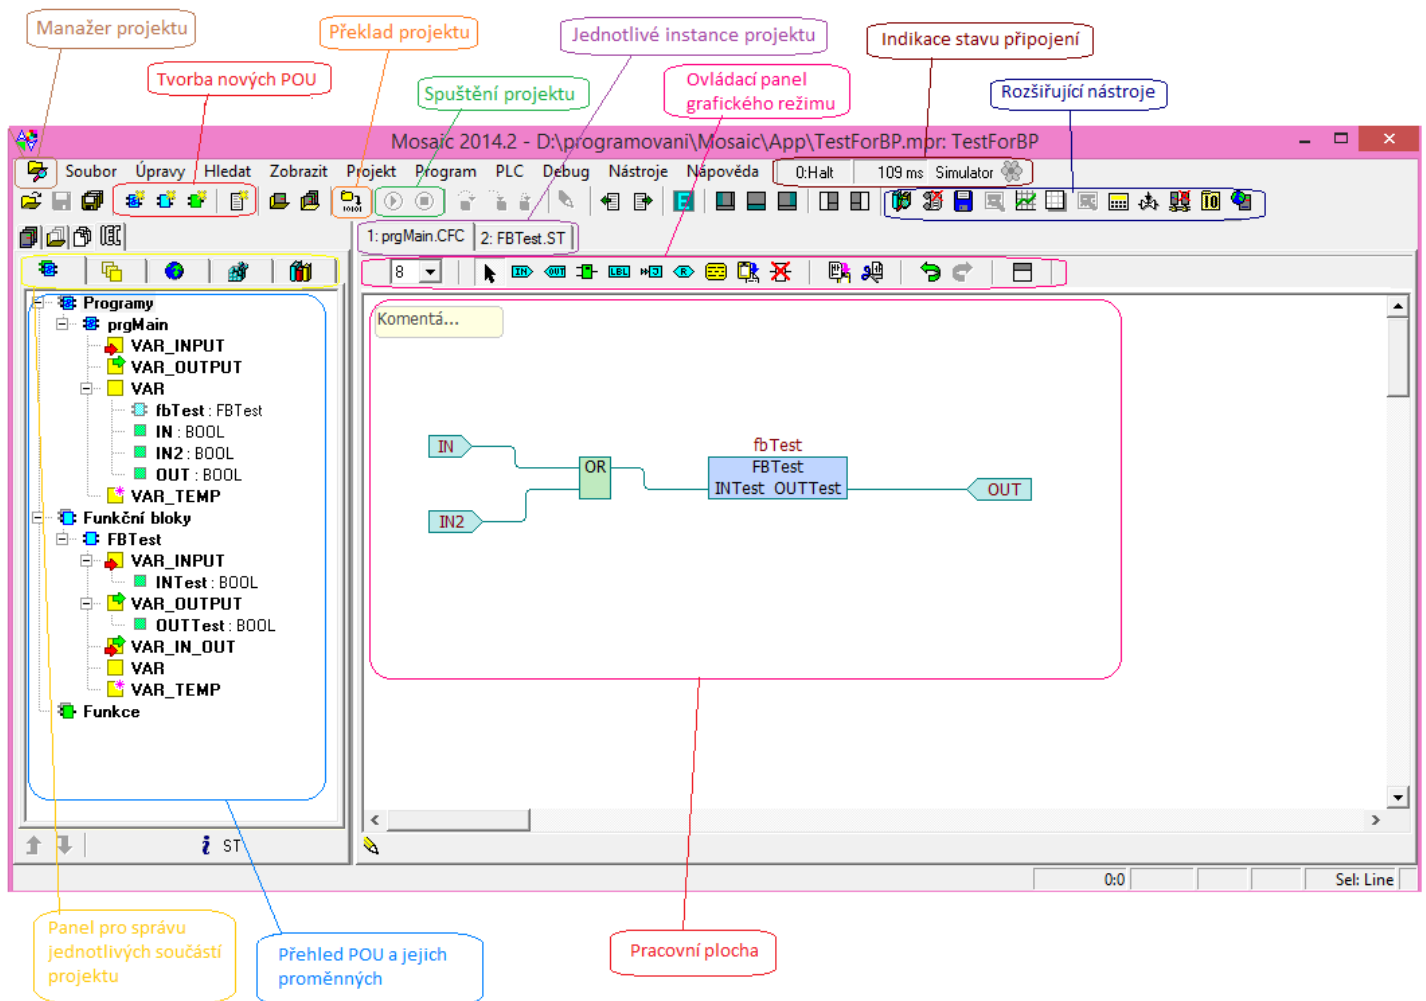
Manažer projektu

Překlad projektu

Jednotlivé instance projektu

Indikace stavu připojení

Tvorba nových POU

Spuštění projektu

Ovládací panel grafického režimu

Rozšiřující nástroje

Mosaic 2014.2 - D:\programovani\Mosaic\App\TestForBP.mpr: TestForBP

Soubor Úpravy Hledat Zobrazit Projekt Program PLC Debug Nástroje Nápověda

0:Halt 109 ms Simulator

1: prgMain.CFC 2: FBTest.ST

8

Programy
prgMain
VAR_INPUT
VAR_OUTPUT
VAR
fbTest : FBTest
IN : BOOL
IN2 : BOOL
OUT : BOOL
VAR_TEMP
Funkční bloky
FBTest
VAR_INPUT
INTest : BOOL
VAR_OUTPUT
OUTTest : BOOL
VAR_IN_OUT
VAR
VAR_TEMP
Funkce

Komentá...

IN

IN2

OR

fbTest
FBTest
INTest OUTTest

OUT

ST

0:0

Sel: Line

Panel pro správu jednotlivých součástí projektu

Přehled POU a jejich proměnných

Pracovní plocha